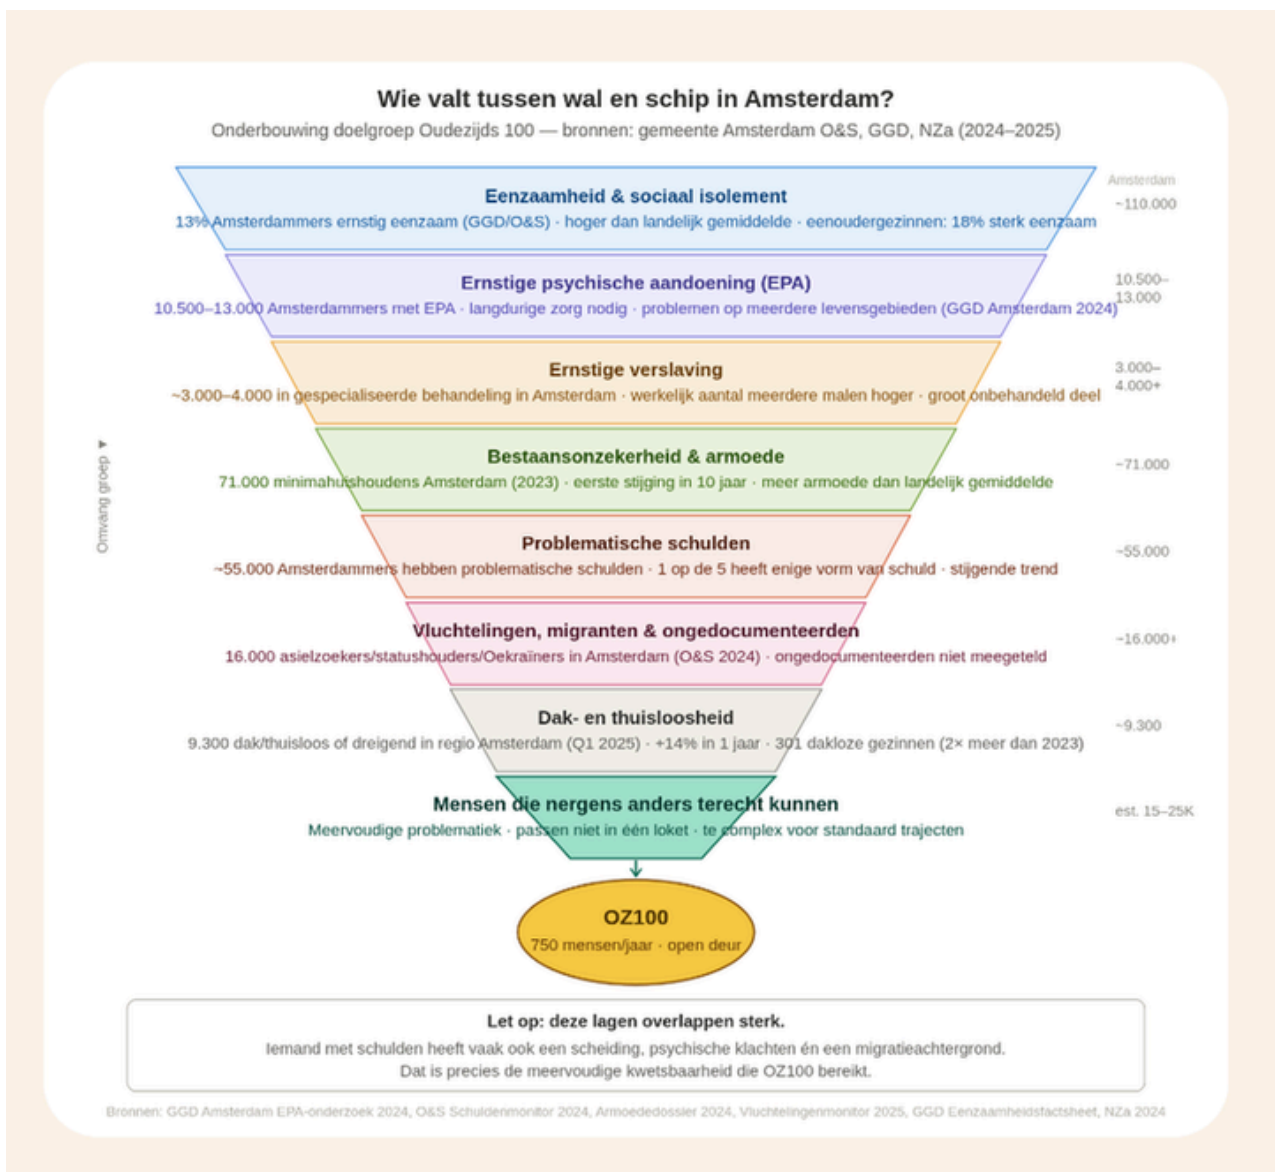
Wie valt tussen wal en schip in Amsterdam?

Onderbouwing doelgroep Oudezijds 100 — bronnen: gemeente Amsterdam O&S, GGD, NZa (2024–2025)

Amsterdam

Eenzaamheid & sociaal isolement
13% Amsterdammers ernstig eenzaam (GGD/O&S) · hoger dan landelijk gemiddelde · eenoudergezinnen: 18% sterk eenzaam
~110.000

Ernstige psychische aandoening (EPA)
10.500–13.000 Amsterdammers met EPA · langdurige zorg nodig · problemen op meerdere levensgebieden (GGD Amsterdam 2024)
10.500–13.000

Ernstige verslaving
~3.000–4.000 in gespecialiseerde behandeling in Amsterdam · werkelijk aantal meerdere malen hoger · groot onbehandeld deel
3.000–4.000+

Bestaansonzekerheid & armoede
71.000 minimahuishoudens Amsterdam (2023) · eerste stijging in 10 jaar · meer armoede dan landelijk gemiddelde
~71.000

Problematische schulden
~55.000 Amsterdammers hebben problematische schulden · 1 op de 5 heeft enige vorm van schuld · stijgende trend
~55.000

Vluchtelingen, migranten & ongedocumenteerden
16.000 asielzoekers/statushouders/Oekraïners in Amsterdam (O&S 2024) · ongedocumenteerden niet meegeteld
~16.000+

Dak- en thuisloosheid
9.300 dak/thuisloos of dreigend in regio Amsterdam (Q1 2025) · +14% in 1 jaar · 301 dakloze gezinnen (2× meer dan 2023)
~9.300

Mensen die nergens anders terecht kunnen
Meervoudige problematiek · passen niet in één loket · te complex voor standaard trajecten
est. 15–25K

Omvang groep ▼

OZ100
750 mensen/jaar · open deur

Let op: deze lagen overlappen sterk.
Iemand met schulden heeft vaak ook een scheiding, psychische klachten én een migratieachtergrond.
Dat is precies de meervoudige kwetsbaarheid die OZ100 bereikt.

Bronnen: GGD Amsterdam EPA-onderzoek 2024, O&S Schuldenmonitor 2024, Armoededossier 2024, Vluchtelingenmonitor 2025, GGD Eenzaamheidsfactsheet, NZa 2024